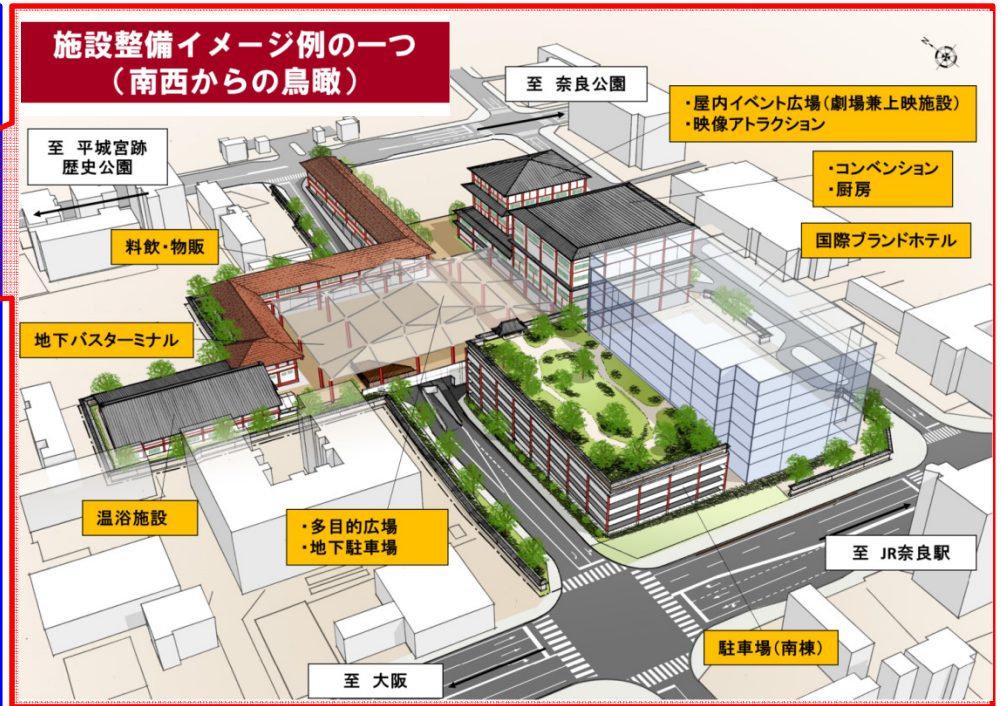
施設整備イメージ例の一つ
（南西からの鳥瞰）

至 奈良公園

・屋内イベント広場（劇場兼上映施設）
・映像アトラクション

至 平城宮跡
歴史公園

・コンベンション
・厨房

料飲・物販

国際ブランドホテル

地下バスターミナル

温浴施設

・多目的広場
・地下駐車場

至 JR奈良駅

駐車場（南棟）

至 大阪